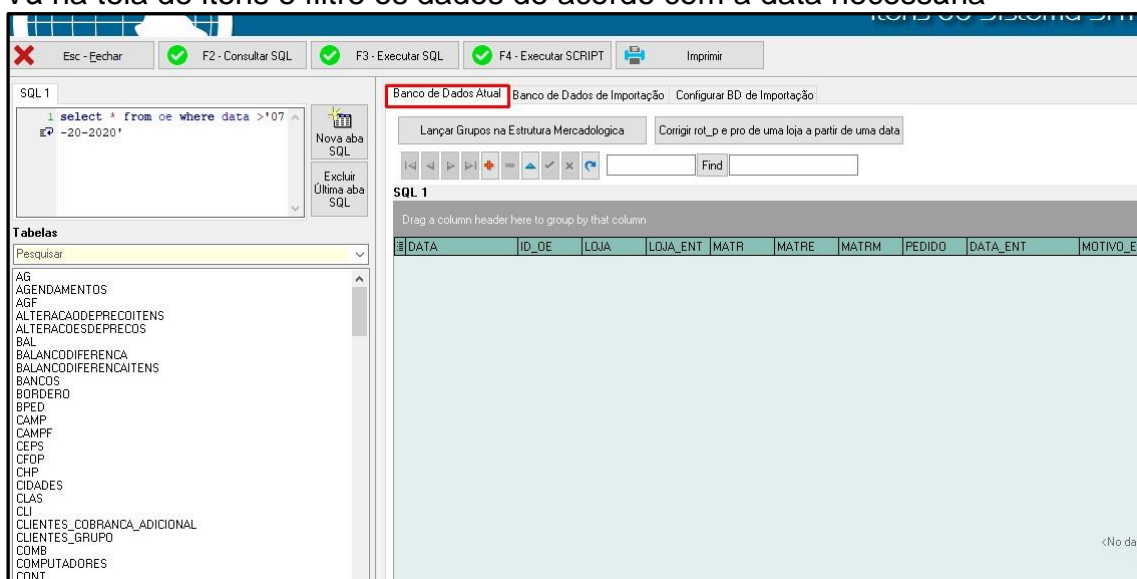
Vá na tela de itens e filtre os dados de acordo com a data necessária

Itens do Sistema SM

Esc - Fechar F2 - Consultar SQL F3 - Executar SQL F4 - Executar SCRIPT Imprimir

SQL 1

1 select * from oe where data >'07
-20-2020'

Nova aba SQL

Excluir Última aba SQL

Tabelas

Pesquisar

AG
AGENDAMENTOS
AGF
ALTERACAODEPRECOITENS
ALTERACOESDEPRECOS
BAL
BALANCODIFERENCA
BALANCODIFERENCAITENS
BANCOS
BORDERO
BPED
CAMP
CAMPF
CEPS
CFOP
CHP
CIDADES
CLAS
CLI
CLIENTES_COBRANCA_ADICIONAL
CLIENTES_GRUPO
COMB
COMPUTADORES
CONT

Banco de Dados Atual | Banco de Dados de Importação | Configurar BD de Importação

Lançar Grupos na Estrutura Mercadologica | Corrigir rot_p e pro de uma loja a partir de uma data

Find

SQL 1

Drag a column header here to group by that column

| DATA | ID_OE | LOJA | LOJA_ENT | MATR | MATRE | MATRM | PEDIDO | DATA_ENT | MOTIVO_E |
|---|---|---|---|---|---|---|---|---|---|

<No da